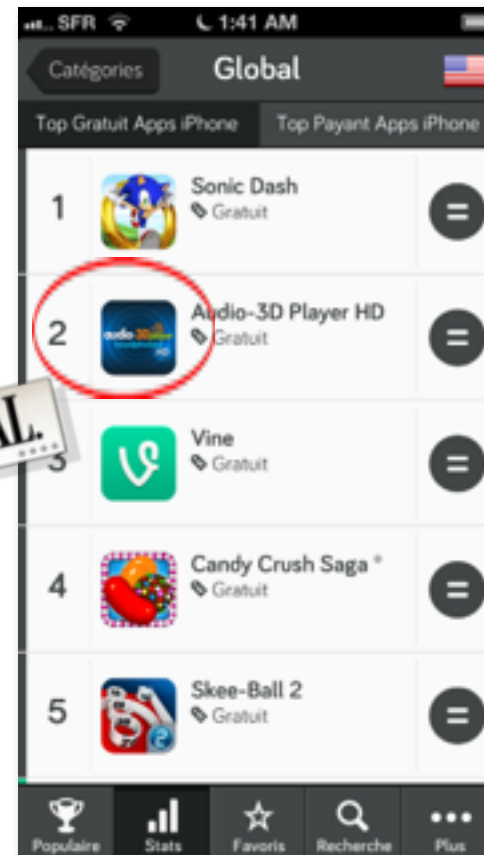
SFR 1:41 AM

Catégories Global

Top Gratuit Apps iPhone | Top Payant Apps iPhone

1 Sonic Dash
Gratuit

2 Audio-3D Player HD
Gratuit

3 Vine
Gratuit

4 Candy Crush Saga ®
Gratuit

5 Skee-Ball 2
Gratuit

Populaire Stats Favoris Recherche Plus